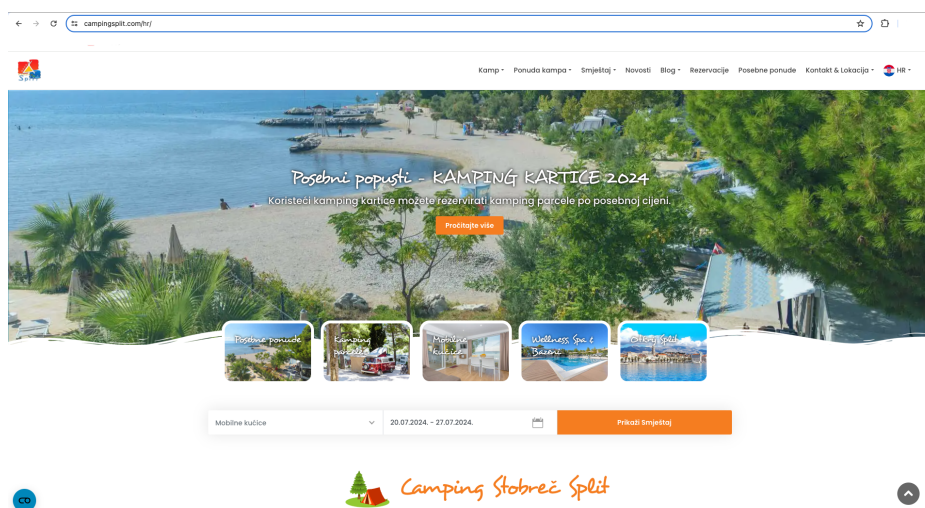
campingsplit.com/hr/

Kamp Ponuda kampa Smještaj Novosti Blog Rezervacije Posebne ponude Kontakt & Lokacija HR

Posebni popusti - KAMPING KARTICE 2024

Koristeći kamping kartice možete rezervirati kamping parcele po posebnoj cijeni.

Pročitajte više

Posebne ponude

Kamping parcele

Mobilne kućice

Wellness, Spa & Bazeni

Otkrij Split

Mobilne kućice

20.07.2024. - 27.07.2024.

Prikaži Smještaj

Camping Stobreč Split